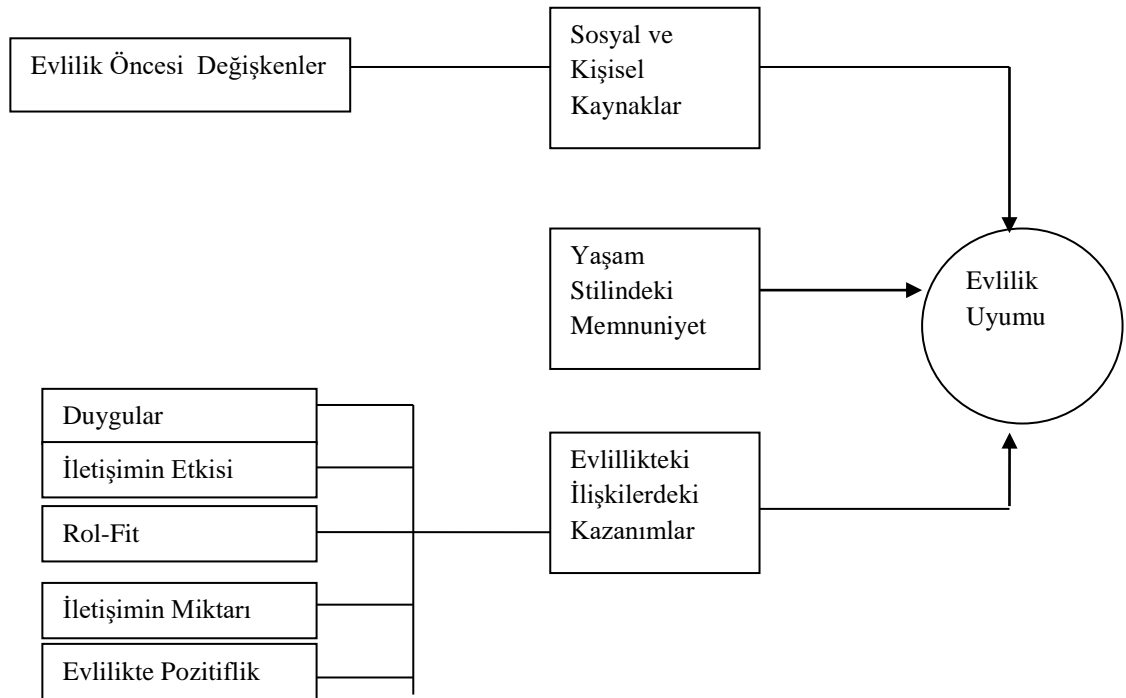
Evlilik Öncesi Değişkenler

Sosyal ve Kişisel Kaynaklar

Yaşam Stilindeki Memnuniyet

Evlilik Uyumu

Duygular

İletişimin Etkisi

Rol-Fit

İletişimin Miktarı

Evlilikte Pozitiflik

Evlillikteki İlişkilerdeki Kazanımlar